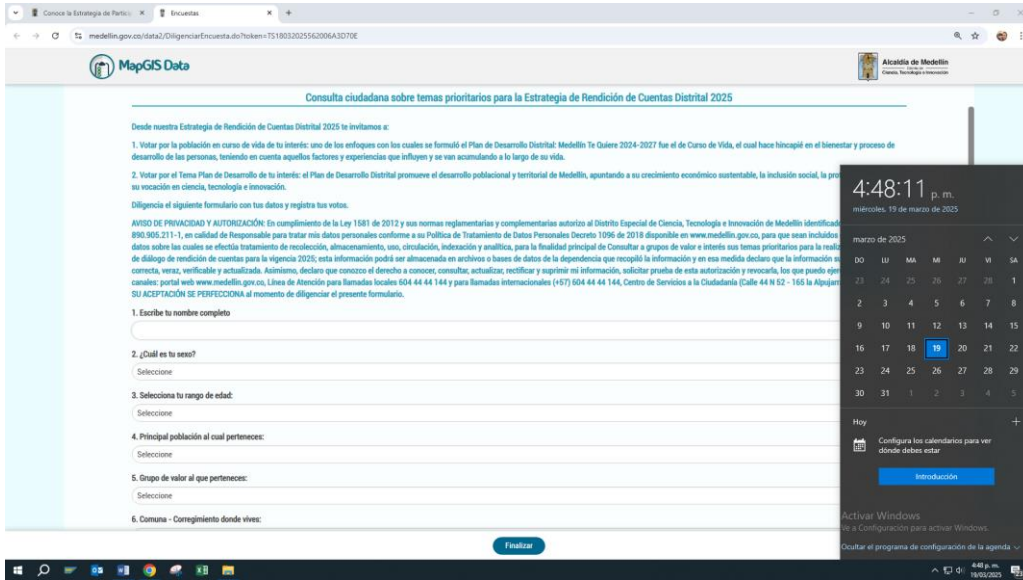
Conoce la Estrategia de Partici ×
Encuestas ×
medellin.gov.co/data2/DiligenciarEncuesta.do?token=TS18032025562006A3D70E

MapGIS Data

Alcaldía de Medellín
Ciencia, Tecnología e Innovación

Consulta ciudadana sobre temas prioritarios para la Estrategia de Rendición de Cuentas Distrital 2025

Desde nuestra Estrategia de Rendición de Cuentas Distrital 2025 te invitamos a:

1. Votar por la población en curso de vida de tu interés: uno de los enfoques con los cuales se formuló el Plan de Desarrollo Distrital: Medellín Te Quiere 2024-2027 fue el de Curso de Vida, el cual hace hincapié en el bienestar y proceso de desarrollo de las personas, teniendo en cuenta aquellos factores y experiencias que influyen y se van acumulando a lo largo de su vida.

2. Votar por el Tema Plan de Desarrollo de tu interés: el Plan de Desarrollo Distrital promueve el desarrollo poblacional y territorial de Medellín, apuntando a su crecimiento económico sustentable, la inclusión social, la pro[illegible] su vocación en ciencia, tecnología e innovación.

Diligencia el siguiente formulario con tus datos y registra tus votos.

AVISO DE PRIVACIDAD Y AUTORIZACIÓN: En cumplimiento de la Ley 1581 de 2012 y sus normas reglamentarias y complementarias autorizo al Distrito Especial de Ciencia, Tecnología e Innovación de Medellín identificad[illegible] 890.905.211-1, en calidad de Responsable para tratar mis datos personales conforme a su Política de Tratamiento de Datos Personales Decreto 1096 de 2018 disponible en www.medellin.gov.co, para que sean incluidos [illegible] datos sobre las cuales se efectúa tratamiento de recolección, almacenamiento, uso, circulación, indexación y analítica, para la finalidad principal de Consultar a grupos de valor e interés sus temas prioritarios para la realiz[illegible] de diálogo de rendición de cuentas para la vigencia 2025; esta información podrá ser almacenada en archivos o bases de datos de la dependencia que recopiló la información y en esa medida declaro que la información su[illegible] correcta, veraz, verificable y actualizada. Asimismo, declaro que conozco el derecho a conocer, consultar, actualizar, rectificar y suprimir mi información, solicitar prueba de esta autorización y revocarla, los que puedo ejer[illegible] canales: portal web www.medellin.gov.co, Línea de Atención para llamadas locales 604 44 44 144 y para llamadas internacionales (+57) 604 44 44 144, Centro de Servicios a la Ciudadanía (Calle 44 N 52 - 165 la Alpujarr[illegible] SU ACEPTACIÓN SE PERFECCIONA al momento de diligenciar el presente formulario.

1. Escribe tu nombre completo

2. ¿Cuál es tu sexo?
Seleccione

3. Selecciona tu rango de edad:
Seleccione

4. Principal población al cual perteneces:
Seleccione

5. Grupo de valor al que perteneces:
Seleccione

6. Comuna - Corregimiento donde vives:

Finalizar

4:48:11 p. m.
miércoles, 19 de marzo de 2025

marzo de 2025

| DO | LU | MA | MI | JU | VI | SA |
|---|---|---|---|---|---|---|
| 23 | 24 | 25 | 26 | 27 | 28 | 1 |
| 2 | 3 | 4 | 5 | 6 | 7 | 8 |
| 9 | 10 | 11 | 12 | 13 | 14 | 15 |
| 16 | 17 | 18 | 19 | 20 | 21 | 22 |
| 23 | 24 | 25 | 26 | 27 | 28 | 29 |
| 30 | 31 | 1 | 2 | 3 | 4 | 5 |

Hoy
Configura los calendarios para ver dónde debes estar
Introducción

Activar Windows
Ve a Configuración para activar Windows.

Ocultar el programa de configuración de la agenda

4:48 p. m.
19/03/2025